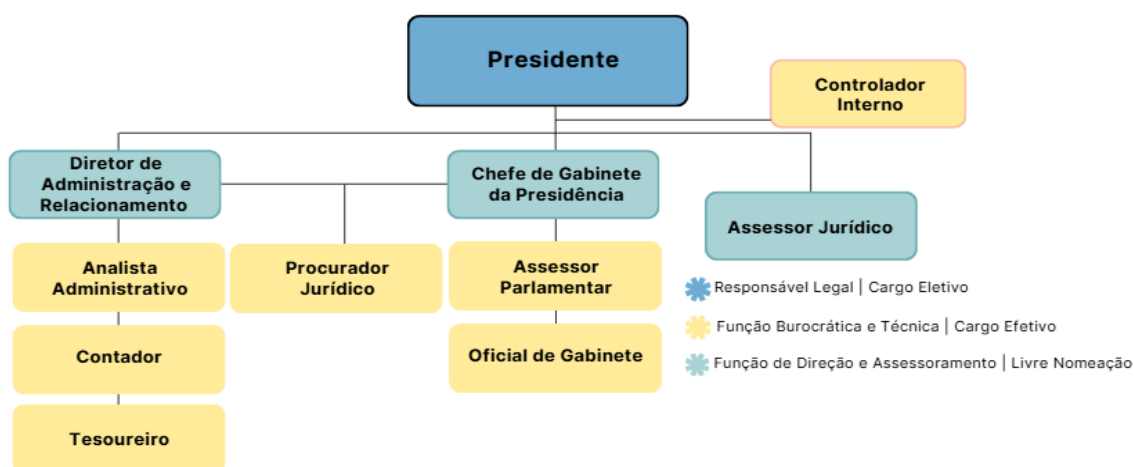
Presidente

Controlador Interno

Diretor de Administração e Relacionamento

Chefe de Gabinete da Presidência

Assessor Jurídico

Analista Administrativo

Procurador Jurídico

Assessor Parlamentar

Contador

Oficial de Gabinete

Tesoureiro

Responsável Legal | Cargo Eletivo

Função Burocrática e Técnica | Cargo Efetivo

Função de Direção e Assessoramento | Livre Nomeação